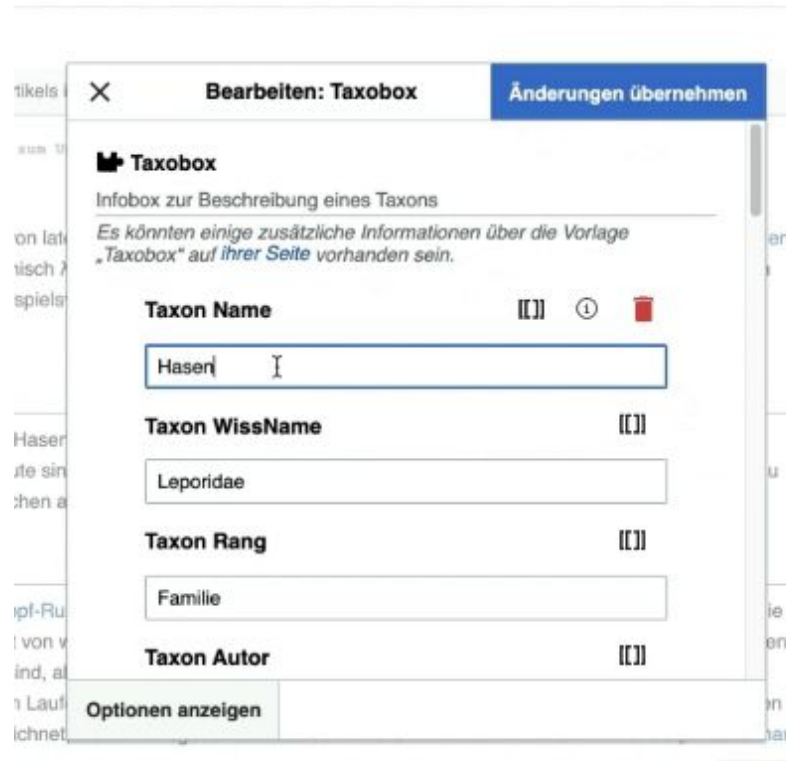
Bearbeiten: Taxobox

Änderungen übernehmen

Taxobox

Infobox zur Beschreibung eines Taxons

Es könnten einige zusätzliche Informationen über die Vorlage „Taxobox“ auf ihrer Seite vorhanden sein.

Taxon Name

Hasen

Taxon WissName

Leporidae

Taxon Rang

Familie

Taxon Autor

Optionen anzeigen